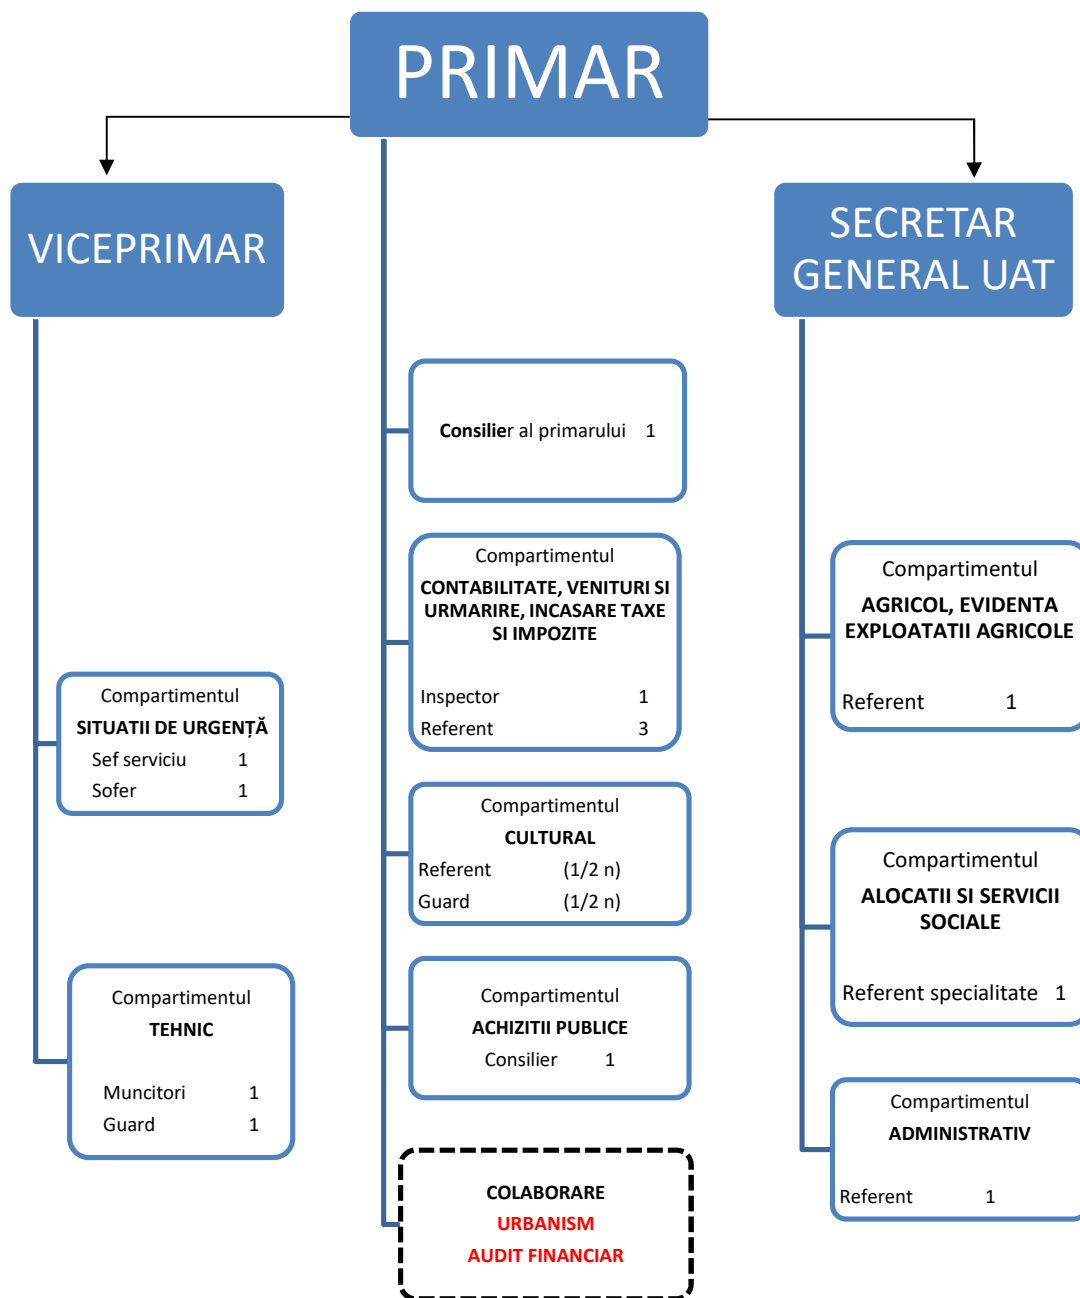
PRIMAR

VICEPRIMAR

SECRETAR GENERAL UAT

Consilier al primarului 1

Compartimentul
SITUATII DE URGENȚĂ
Sef serviciu 1
Sofer 1

Compartimentul
TEHNIC
Muncitori 1
Guard 1

Compartimentul
CONTABILITATE, VENITURI SI URMARIRE, INCASARE TAXE SI IMPOZITE
Inspector 1
Referent 3

Compartimentul
CULTURAL
Referent (1/2 n)
Guard (1/2 n)

Compartimentul
ACHIZITII PUBLICE
Consilier 1

COLABORARE
URBANISM
AUDIT FINANCIAR

Compartimentul
AGRICOL, EVIDENTA EXPLOATATII AGRICOLE
Referent 1

Compartimentul
ALOCATII SI SERVICII SOCIALE
Referent specialitate 1

Compartimentul
ADMINISTRATIV
Referent 1